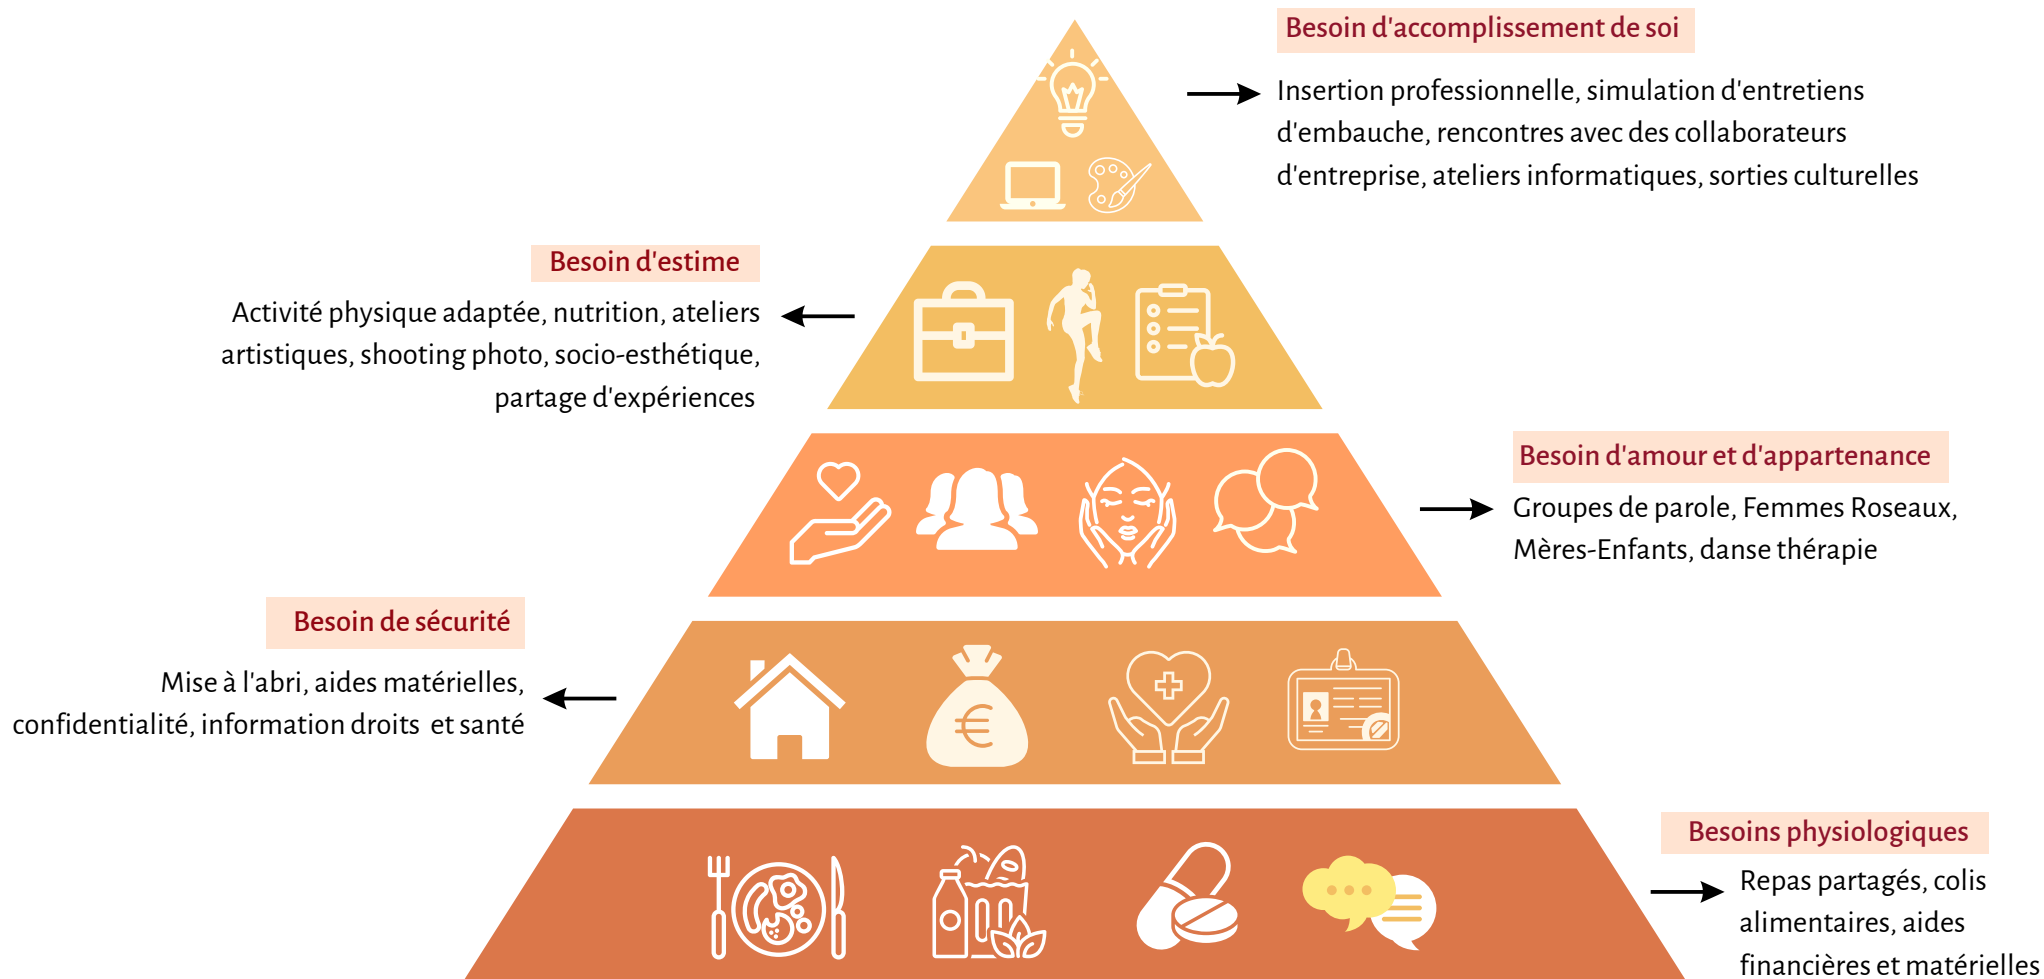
Besoin d'accomplissement de soi

Insertion professionnelle, simulation d'entretiens d'embauche, rencontres avec des collaborateurs d'entreprise, ateliers informatiques, sorties culturelles

Besoin d'estime

Activité physique adaptée, nutrition, ateliers artistiques, shooting photo, socio-esthétique, partage d'expériences

Besoin d'amour et d'appartenance

Groupes de parole, Femmes Roseaux, Mères-Enfants, danse thérapie

Besoin de sécurité

Mise à l'abri, aides matérielles, confidentialité, information droits et santé

Besoins physiologiques

Repas partagés, colis alimentaires, aides financières et matérielles